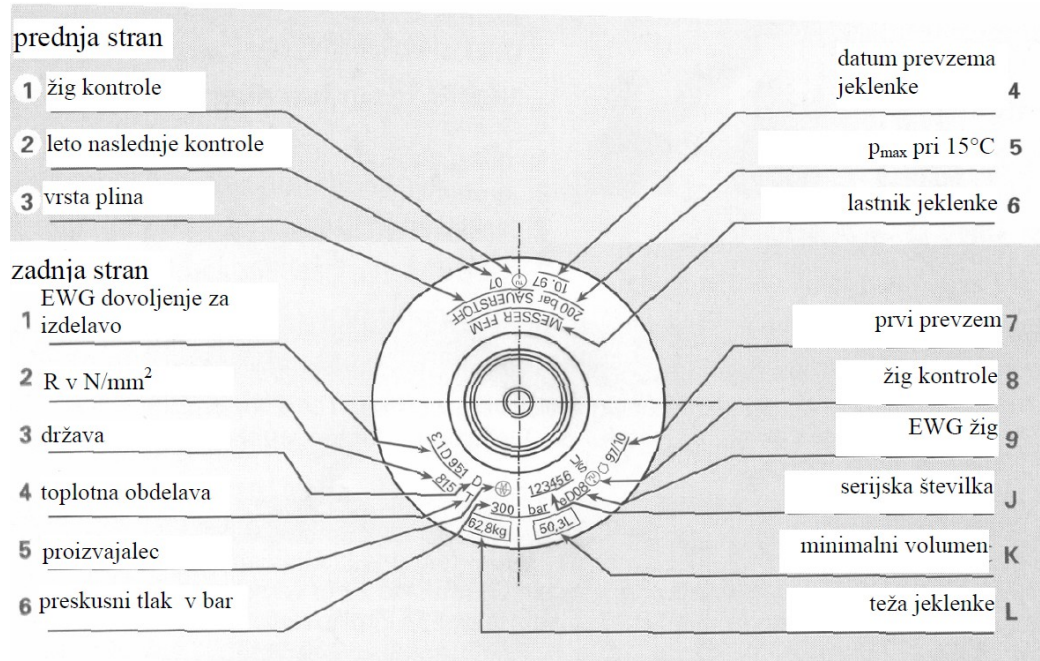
prednja stran

1 žig kontrole

2 leto naslednje kontrole

3 vrsta plina

datum prevzema jeklenke 4

$p_{max}$ pri 15°C 5

lastnik jeklenke 6

zadnja stran

1 EWG dovoljenje za izdelavo

2 R v N/mm$^2$

3 država

4 toplotna obdelava

5 proizvajalec

6 preskusni tlak v bar

prvi prevzem 7

žig kontrole 8

EWG žig 9

serijska številka J

minimalni volumen K

teža jeklenke L

07

10.97

200 bar SAUERSTOFF

MESSER FEM

E1D951

815

D

T

300

bar

123456

97/10

62,8kg

50,3L